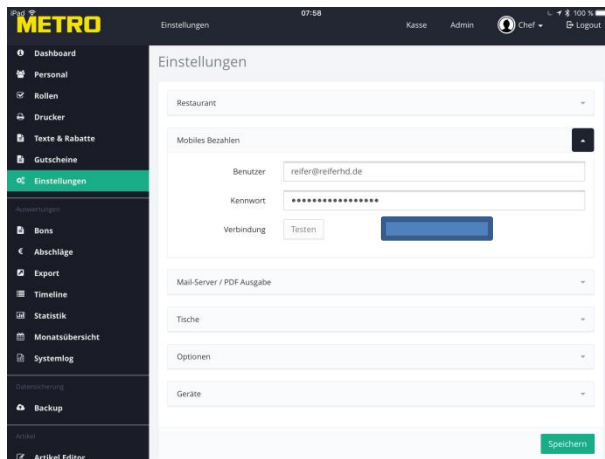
iPad 07:58 100 %

METRO

Einstellungen

Kasse Admin Chef Logout

Dashboard
Personal
Rollen
Drucker
Texte & Rabatte
Gutscheine
Einstellungen

Auswertungen

Bons
Abschläge
Export
Timeline
Statistik
Monatsübersicht
Systemlog

Datensicherung

Backup

Artikel

Artikel Editor

Einstellungen

Restaurant

Mobiles Bezahlen

Benutzer reifer@reiferhd.de

Kennwort ••••••••••••••••

Verbindung Testen

Mail-Server / PDF Ausgabe

Tische

Optionen

Geräte

Speichern